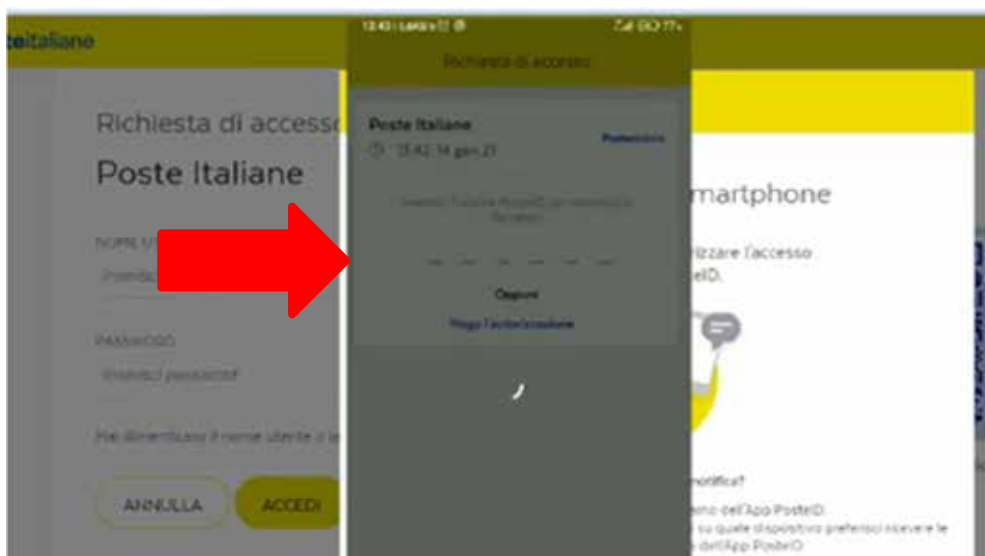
steitaliane

Richiesta di accesso

Poste Italiane

NOME U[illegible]

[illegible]

PASSWORD

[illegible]

Hai dimenticato il nome utente o la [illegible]

ANNULLA

ACCEDI

13:43 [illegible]

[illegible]

Richiesta di accesso

Poste Italiane

13:42:14 gen 21

PosteItaliane

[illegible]

Oppure

Nega l'autorizzazione

martphone

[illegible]izzare l'accesso
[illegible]teID.

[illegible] notifica?

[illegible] dell'App PosteID.
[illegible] su quale dispositivo preferisci ricevere le
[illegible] dell'App PosteID